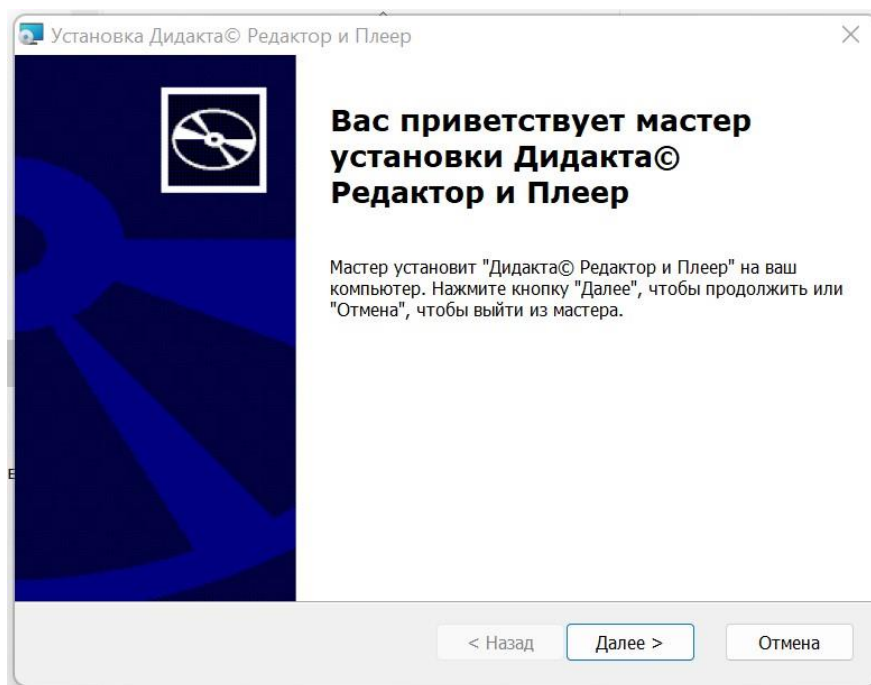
Установка Дидакта© Редактор и Плеер

Вас приветствует мастер установки Дидакта© Редактор и Плеер

Мастер установит "Дидакта© Редактор и Плеер" на ваш компьютер. Нажмите кнопку "Далее", чтобы продолжить или "Отмена", чтобы выйти из мастера.

< Назад
Далее >
Отмена